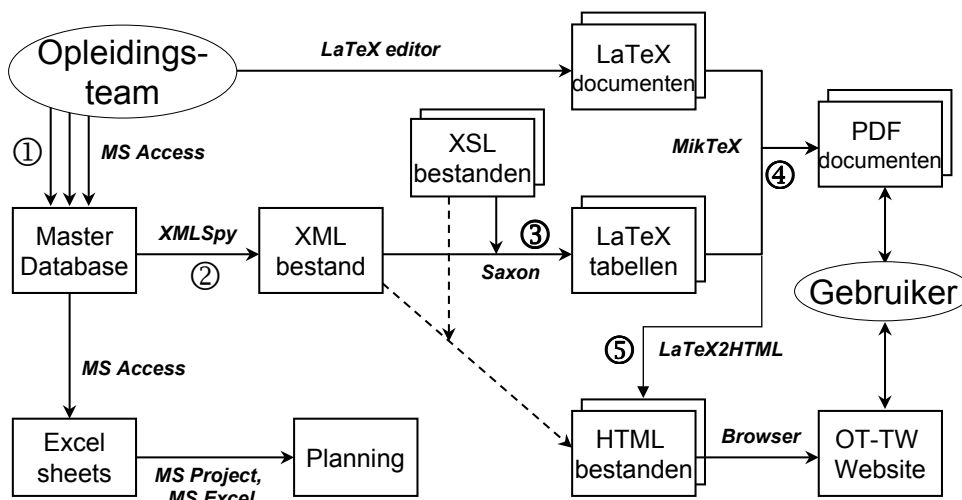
Opleidingsteam

LaTeX editor

LaTeX documenten

XSL bestanden

MikTeX

④

PDF documenten

①

MS Access

Master Database

XMLSpy

②

XML bestand

③

Saxon

LaTeX tabellen

Gebruiker

⑤

LaTeX2HTML

MS Access

Excel sheets

MS Project, MS Excel

Planning

HTML bestanden

Browser

OT-TW Website